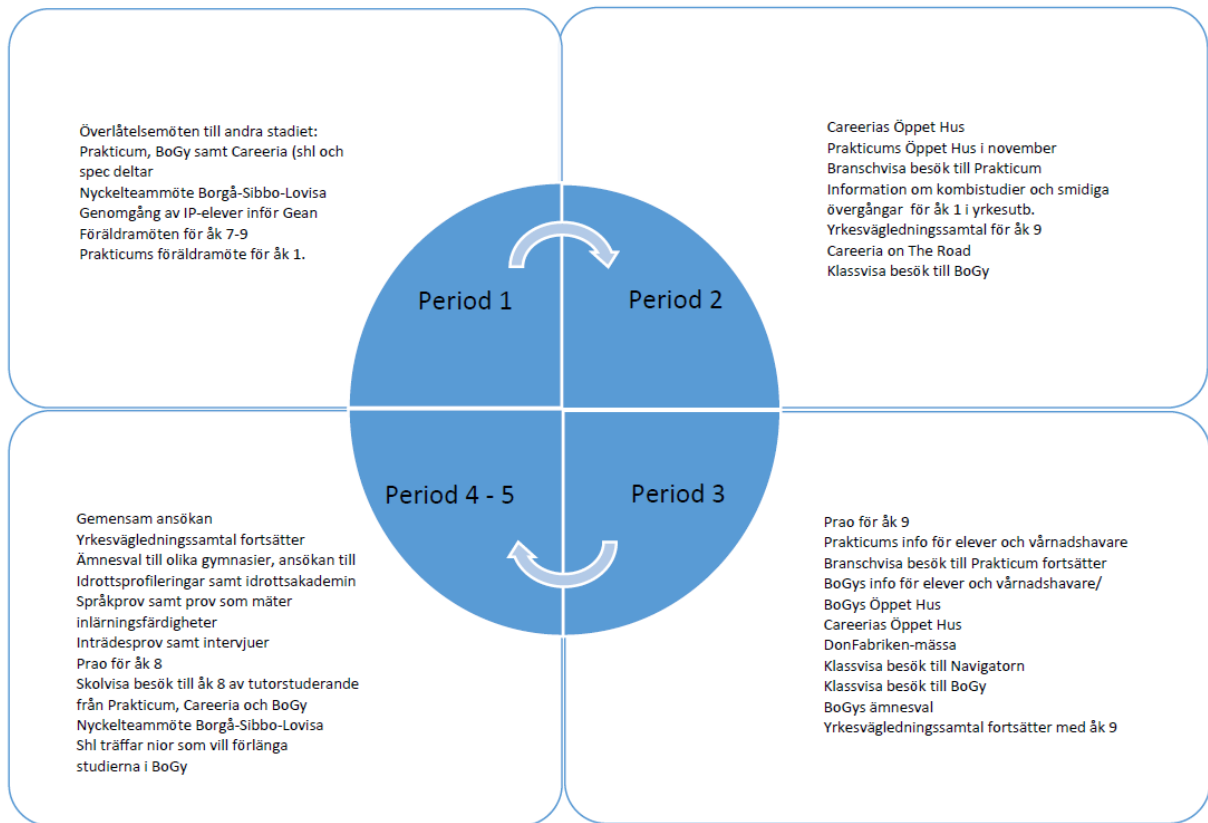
Överlåtelsemöten till andra stadiet: Praktikum, BoGy samt Careeria (shl och spec deltar
Nyckelteammöte Borgå-Sibbo-Lovisa
Genomgång av IP-elever inför Gean
Föräldramöten för åk 7-9
Praktikums föräldramöte för åk 1.

Careerias Öppet Hus
Praktikums Öppet Hus i november
Branschvisa besök till Praktikum
Information om kombistudier och smidiga övergångar för åk 1 i yrkesutb.
Yrkesvägledningssamtal för åk 9
Careeria on The Road
Klassvisa besök till BoGy

Period 1

Period 2

Period 4 - 5

Period 3

Gemensam ansökan
Yrkesvägledningssamtal fortsätter
Ämnesval till olika gymnasier, ansökan till Idrottsprofileringar samt idrottsakademin
Språkprov samt prov som mäter inlärningsfärdigheter
Inträdesprov samt intervjuer
Prao för åk 8
Skolvisa besök till åk 8 av tutorstuderande från Praktikum, Careeria och BoGy
Nyckelteammöte Borgå-Sibbo-Lovisa
Shl träffar nior som vill förlänga studierna i BoGy

Prao för åk 9
Praktikums info för elever och vårnadshavare
Branschvisa besök till Praktikum fortsätter
BoGys info för elever och vårnadshavare/ BoGys Öppet Hus
Careerias Öppet Hus
DonFabriken-mässa
Klassvisa besök till Navigatorn
Klassvisa besök till BoGy
BoGys ämnesval
Yrkesvägledningssamtal fortsätter med åk 9